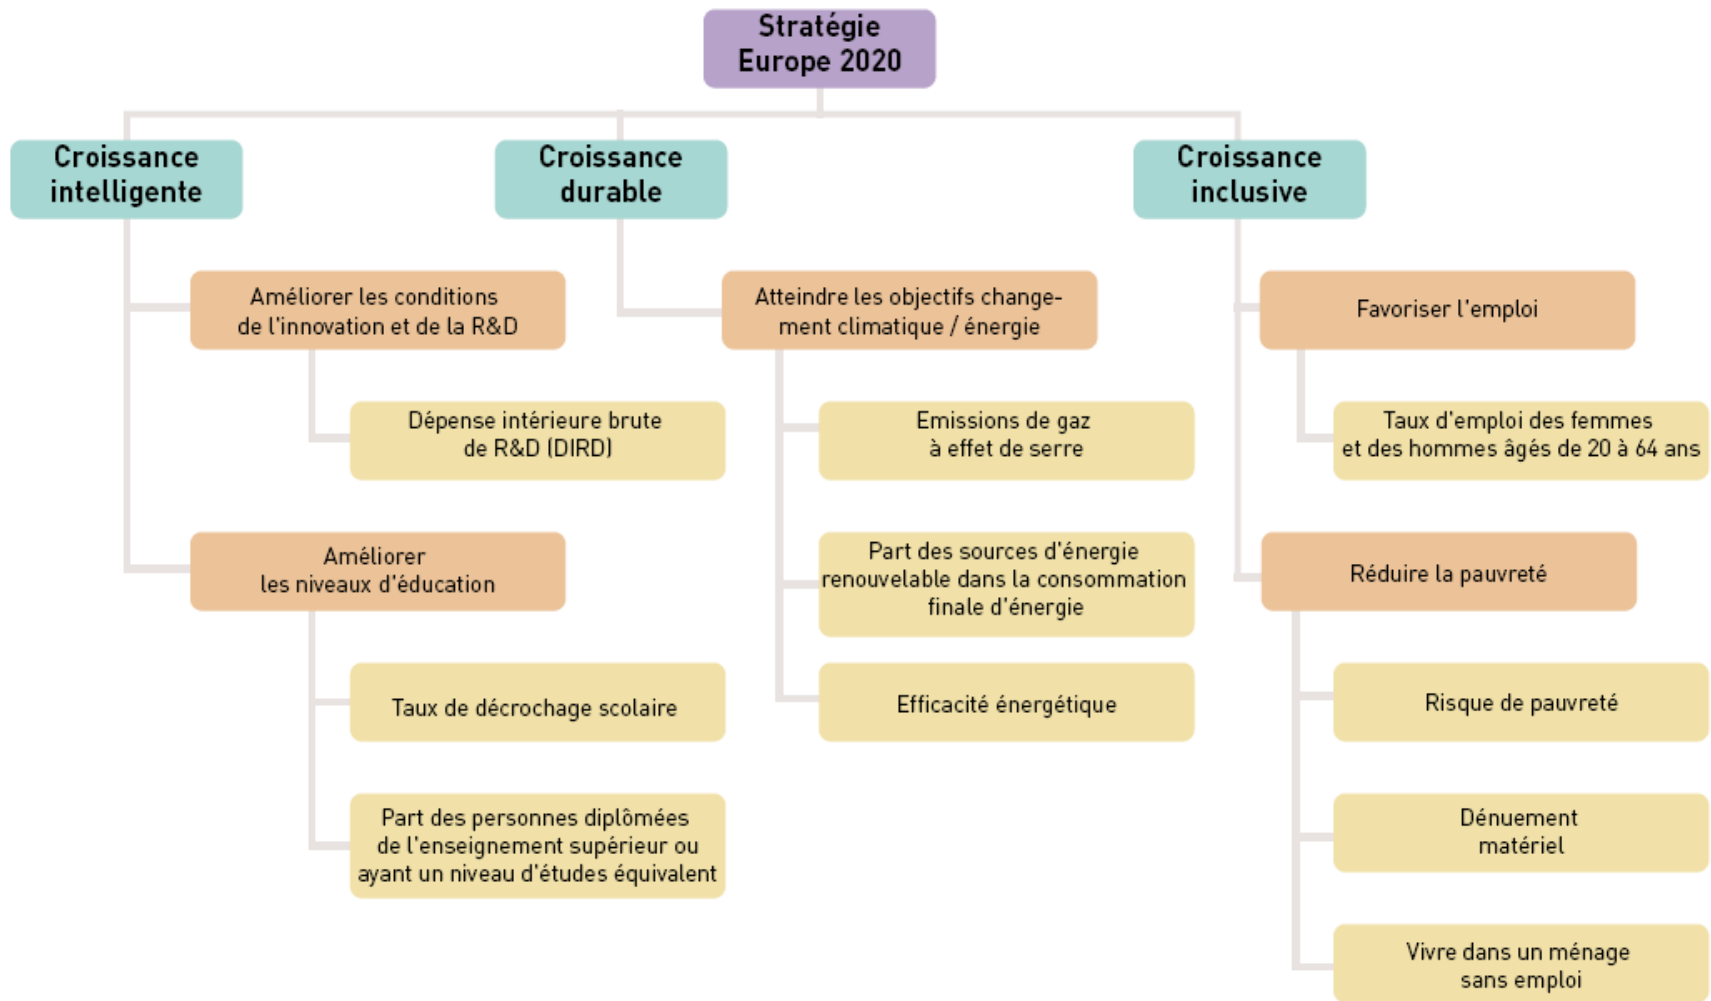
Stratégie Europe 2020

Croissance intelligente

Améliorer les conditions de l'innovation et de la R&D

Dépense intérieure brute de R&D (DIRD)

Améliorer les niveaux d'éducation

Taux de décrochage scolaire

Part des personnes diplômées de l'enseignement supérieur ou ayant un niveau d'études équivalent

Croissance durable

Atteindre les objectifs changement climatique / énergie

Emissions de gaz à effet de serre

Part des sources d'énergie renouvelable dans la consommation finale d'énergie

Efficacité énergétique

Croissance inclusive

Favoriser l'emploi

Taux d'emploi des femmes et des hommes âgés de 20 à 64 ans

Réduire la pauvreté

Risque de pauvreté

Dénuement matériel

Vivre dans un ménage sans emploi